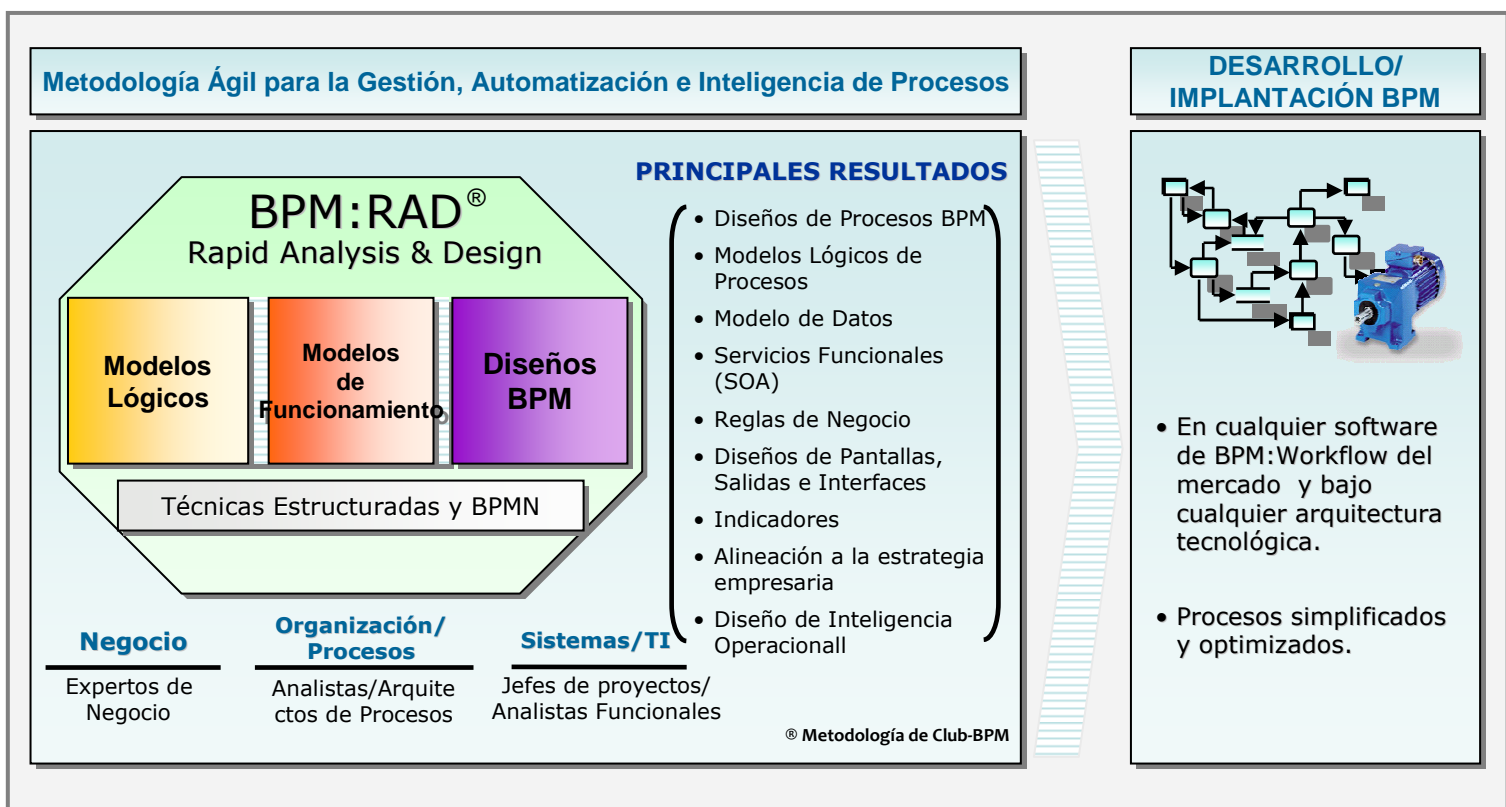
Metodología Ágil para la Gestión, Automatización e Inteligencia de Procesos

DESARROLLO/ IMPLANTACIÓN BPM

BPM:RAD®
Rapid Analysis & Design

Modelos Lógicos

Modelos de Funcionamiento

Diseños BPM

Técnicas Estructuradas y BPMN

PRINCIPALES RESULTADOS

- Diseños de Procesos BPM
- Modelos Lógicos de Procesos
- Modelo de Datos
- Servicios Funcionales (SOA)
- Reglas de Negocio
- Diseños de Pantallas, Salidas e Interfaces
- Indicadores
- Alineación a la estrategia empresaria
- Diseño de Inteligencia Operacionall

Negocio
Expertos de Negocio

Organización/ Procesos
Analistas/Arquitectos de Procesos

Sistemas/TI
Jefes de proyectos/ Analistas Funcionales

® Metodología de Club-BPM

- En cualquier software de BPM:Workflow del mercado y bajo cualquier arquitectura tecnológica.
- Procesos simplificados y optimizados.